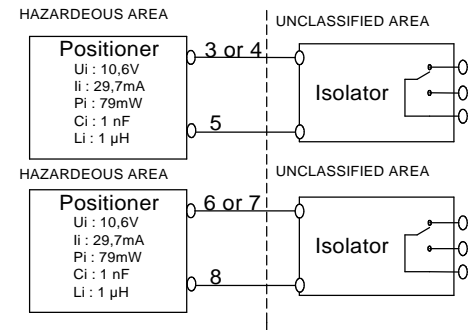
HAZARDEOUS AREA

UNCLASSIFIED AREA

Positioner
Ui : 10,6V
Ii : 29,7mA
Pi : 79mW
Ci : 1 nF
Li : 1 µH

3 or 4

5

Isolator

HAZARDEOUS AREA

UNCLASSIFIED AREA

Positioner
Ui : 10,6V
Ii : 29,7mA
Pi : 79mW
Ci : 1 nF
Li : 1 µH

6 or 7

8

Isolator